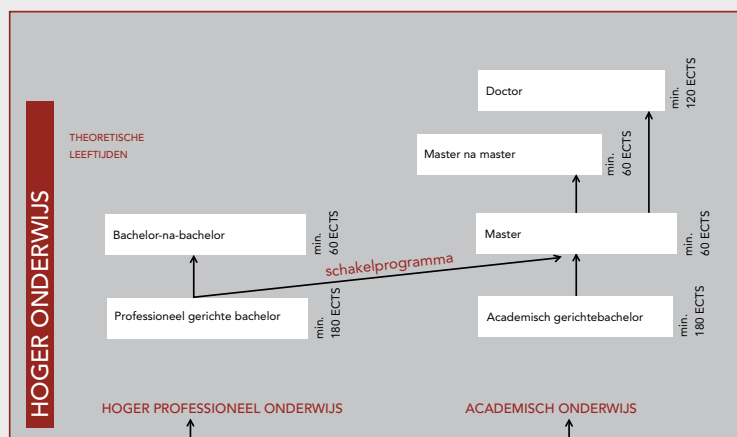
HOGER ONDERWIJS

THEORETISCHE LEEFTIJDEN

Doctor

min. 120 ECTS

Master na master

min. 60 ECTS

Bachelor-na-bachelor

min. 60 ECTS

schakelprogramma

Master

min. 60 ECTS

Professioneel gerichte bachelor

min. 180 ECTS

Academisch gerichtebachelor

min. 180 ECTS

HOGER PROFESSIONEEL ONDERWIJS

ACADEMISCH ONDERWIJS